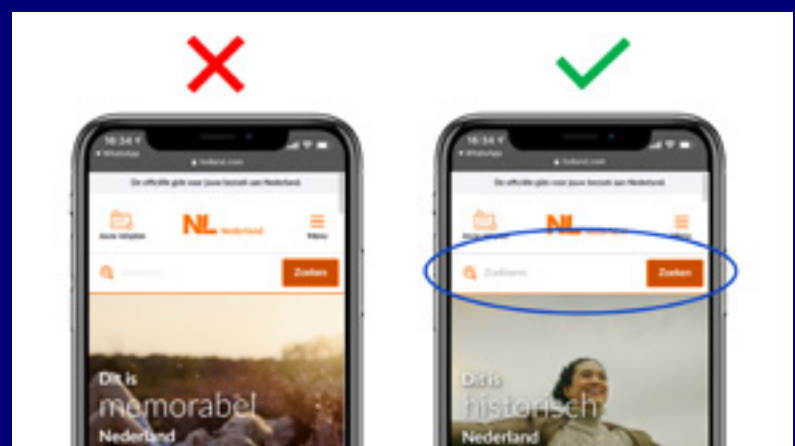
16:34
◂ WhatsApp
holland.com
De officiële gids voor jouw bezoek aan Nederland
Jouw reisplan
NL Nederland
Menu
Zoekterm
Zoeken
Dit is
memorabel
Nederland

16:34
◂ WhatsApp
holland.com
De officiële gids voor jouw bezoek aan Nederland
Jouw reisplan
NL Nederland
Menu
Zoekterm
Zoeken
Dit is
historisch
Nederland